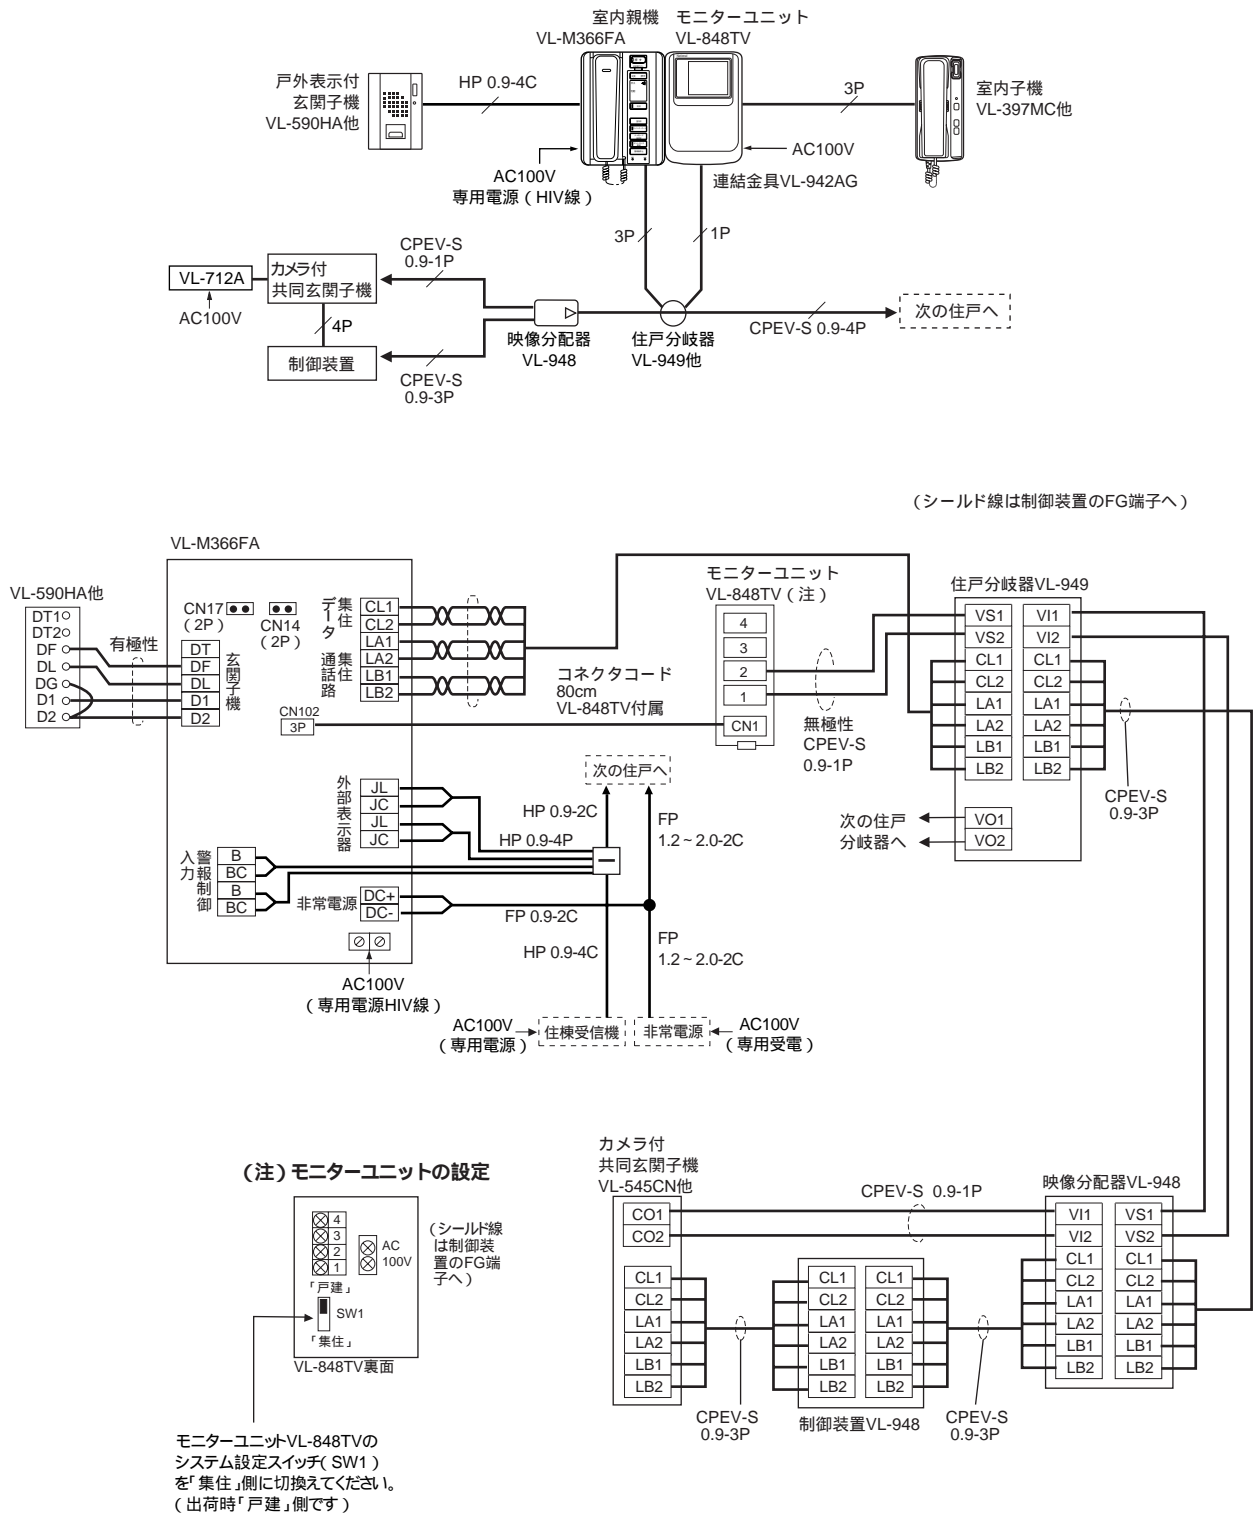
室内親機
VL-M366FA
モニターユニット
VL-848TV

戸外表示付
玄関子機
VL-590HA他

HP 0.9-4C

3P

室内子機
VL-397MC他

AC100V
専用電源（HIV線）

AC100V

連結金具VL-942AG

3P
1P

CPEV-S
0.9-1P

VL-712A
カメラ付
共同玄関子機
AC100V
4P
制御装置

CPEV-S
0.9-3P

映像分配器
VL-948

住戸分岐器
VL-949他

CPEV-S 0.9-4P

次の住戸へ

（シールド線は制御装置のFG端子へ）

VL-M366FA

VL-590HA他
DT1
DT2
DF
DL
DG
D1
D2

有極性

CN17
（2P）
CN14
（2P）

DT
DF
DL
D1
D2
玄関子機

集住データ
CL1
CL2
集住通話路
LA1
LA2
LB1
LB2

CN102
3P

コネクタコード
80cm
VL-848TV付属

モニターユニット
VL-848TV（注）
4
3
2
1
CN1

無極性
CPEV-S
0.9-1P

住戸分岐器VL-949
VS1
VS2
CL1
CL2
LA1
LA2
LB1
LB2
VI1
VI2
CL1
CL2
LA1
LA2
LB1
LB2

CPEV-S
0.9-3P

次の住戸
分岐器へ
VO1
VO2

次の住戸へ

外部表示器
JL
JC
JL
JC

HP 0.9-2C
HP 0.9-4P

FP
1.2～2.0-2C

警報制御
入力
B
BC
B
BC

非常電源
DC+
DC-

FP 0.9-2C

HP 0.9-4C

FP
1.2～2.0-2C

AC100V
（専用電源HIV線）

AC100V
（専用電源）
住棟受信機
非常電源
AC100V
（専用受電）

（注）モニターユニットの設定

4
3
2
1
AC
100V
（シールド線は制御装置のFG端子へ）
「戸建」
SW1
「集住」
VL-848TV裏面

モニターユニットVL-848TVの
システム設定スイッチ（SW1）
を「集住」側に切換えてください。
（出荷時「戸建」側です）

カメラ付
共同玄関子機
VL-545CN他
CO1
CO2
CL1
CL2
LA1
LA2
LB1
LB2

CPEV-S 0.9-1P

CPEV-S
0.9-3P

CL1
CL2
LA1
LA2
LB1
LB2
CL1
CL2
LA1
LA2
LB1
LB2
制御装置VL-948

CPEV-S
0.9-3P

映像分配器VL-948
VI1
VI2
CL1
CL2
LA1
LA2
LB1
LB2
VS1
VS2
CL1
CL2
LA1
LA2
LB1
LB2